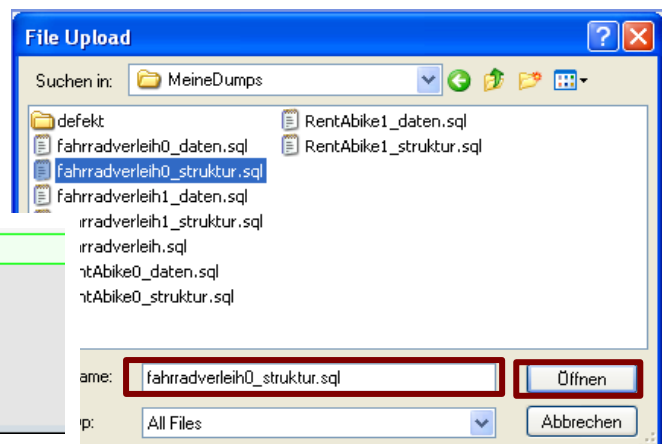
File Upload

Suchen in: MeineDumps

defekt
fahrradverleih0_daten.sql
fahrradverleih0_struktur.sql
fahrradverleih1_daten.sql
rradverleih1_struktur.sql
rradverleih.sql
ntAbike0_daten.sql
ntAbike0_struktur.sql
RentAbike1_daten.sql
RentAbike1_struktur.sql

ame: fahrradverleih0_struktur.sql
Öffnen
yp: All Files
Abbrechen